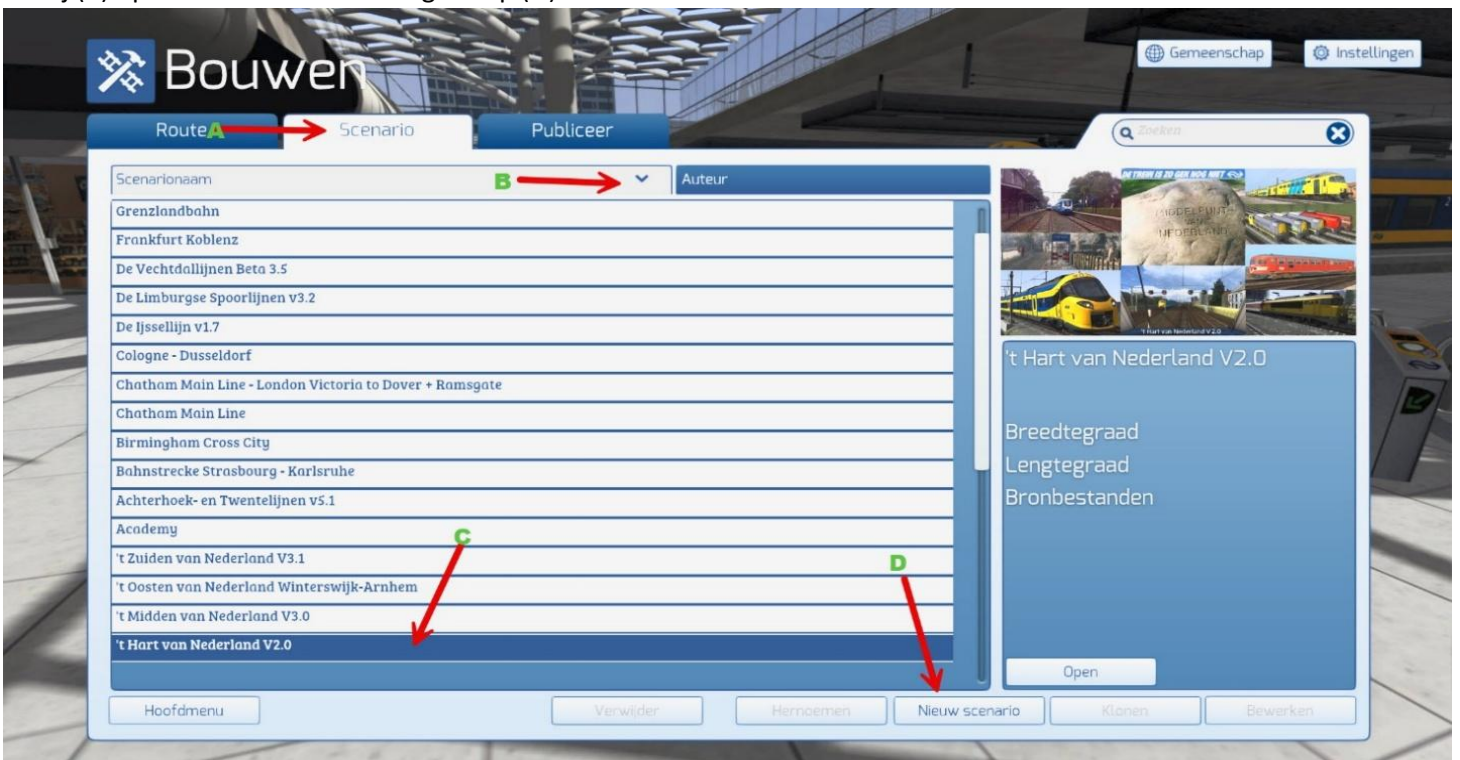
Bouwen

Gemeenschap

Instellingen

Route A

Scenario

Publiceer

Zoeken

Scenarionaam

B

Auteur

Grenzlandbahn

Frankfurt Koblenz

De Vechtdallijnen Beta 3.5

De Limburgse Spoorlijnen v3.2

De Ijssellijn v1.7

Cologne - Dusseldorf

Chatham Main Line - London Victoria to Dover + Ramsgate

Chatham Main Line

Birmingham Cross City

Bahnstrecke Strasbourg - Karlsruhe

Achterhoek- en Twentelijnen v5.1

Academy

C

't Zuiden van Nederland V3.1

D

't Oosten van Nederland Winterswijk-Arnhem

't Midden van Nederland V3.0

't Hart van Nederland V2.0

DE TREIN IS ZO GEK NOG NIET

MIDDELPUNT VAN NEDERLAND

't Hart van Nederland V2.0

't Hart van Nederland V2.0

Breedtegraad

Lengtegraad

Bronbestanden

Open

Hoofdmenu

Verwijder

Hernoemen

Nieuw scenario

Klonen

Bewerken